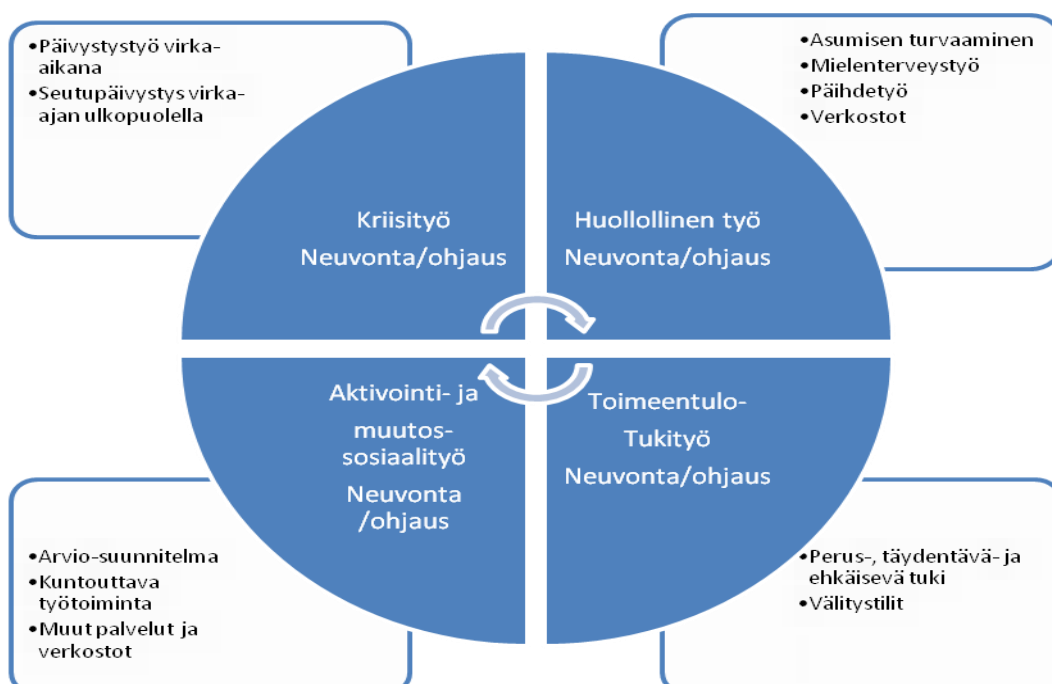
•Päivystystyö virka-aikana
•Seutupäivystys virka-ajan ulkopuolella

•Asumisen turvaaminen
•Mielenterveystyö
•Päihdetyö
•Verkostot

Kriisityö
Neuvonta/ohjaus

Huollollinen työ
Neuvonta/ohjaus

Aktivointi- ja muutos-sosiaalityö
Neuvonta /ohjaus

Toimeentulo-Tukityö
Neuvonta/ohjaus

•Arvio-suunnitelma
•Kuntouttava työtoiminta
•Muut palvelut ja verkostot

•Perus-, täydentävä- ja ehkäisevä tuki
•Välitystilit